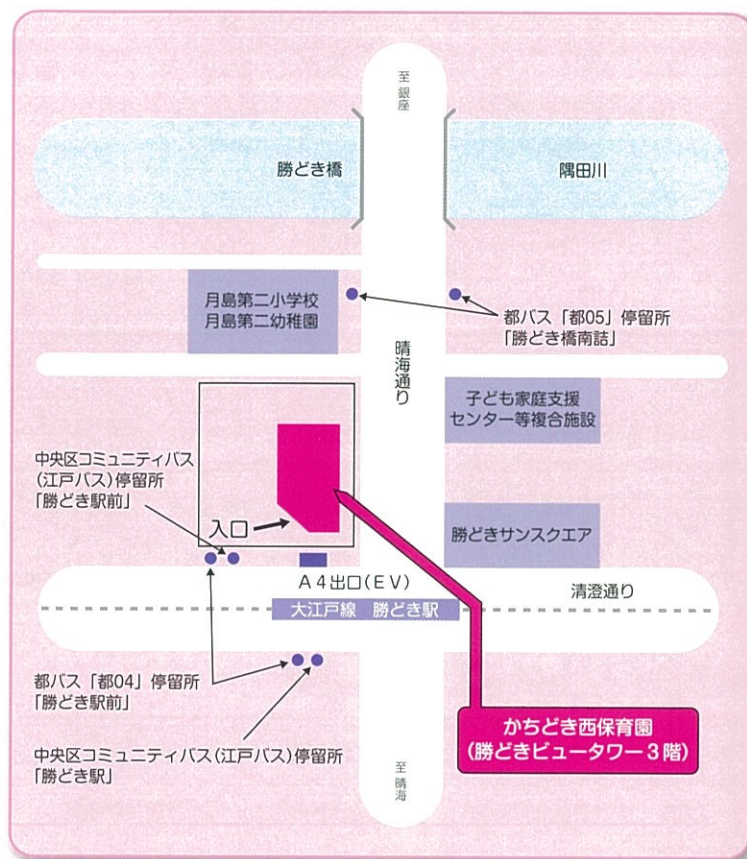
至銀座

勝どき橋

隅田川

月島第二小学校
月島第二幼稚園

都バス「都05」停留所
「勝どき橋南詰」

晴海通り

子ども家庭支援
センター等複合施設

中央区コミュニティバス
(江戸バス)停留所
「勝どき駅前」

入口

勝どきサンスクエア

A4出口(EV)

清澄通り

大江戸線　勝どき駅

都バス「都04」停留所
「勝どき駅前」

かちどき西保育園
(勝どきビュータワー3階)

中央区コミュニティバス(江戸バス)停留所
「勝どき駅」

至晴海